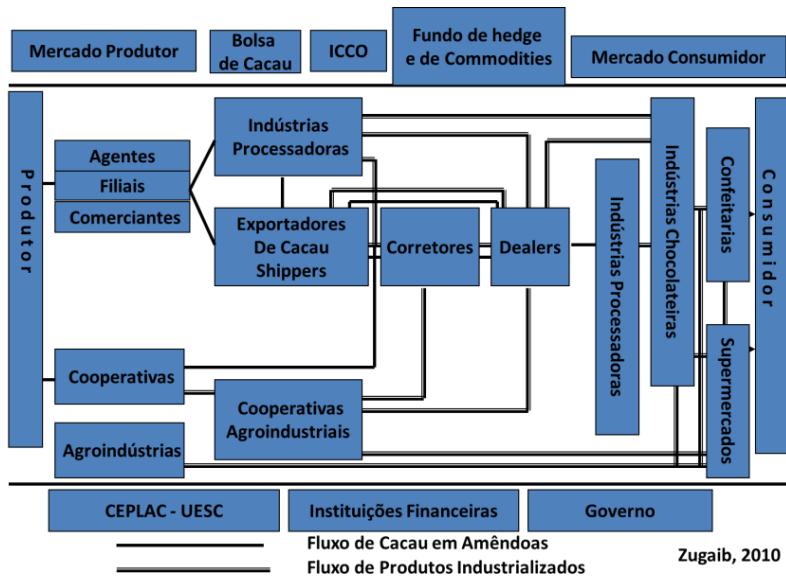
Mercado Produtor

Bolsa de Cacau

ICCO

Fundo de hedge e de Commodities

Mercado Consumidor

Produtor

Agentes

Filiais

Comerciantes

Indústrias Processadoras

Exportadores De Cacau Shippers

Corretores

Dealers

Indústrias Processadoras

Indústrias Chocolateiras

Confeitarias

Supermercados

Consumidor

Cooperativas

Cooperativas Agroindustriais

Agroindústrias

CEPLAC - UESC

Instituições Financeiras

Governo

Fluxo de Cacau em Amêndoas

Fluxo de Produtos Industrializados

Zugaib, 2010